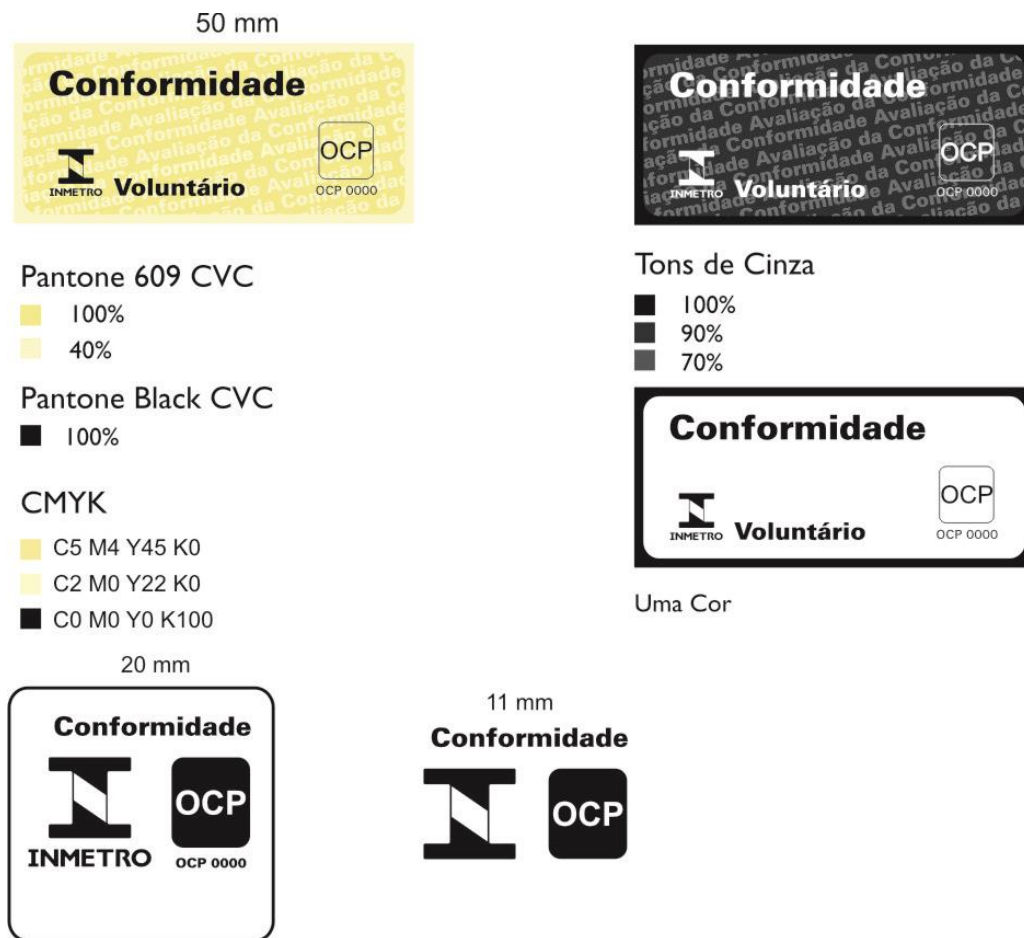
50 mm

Conformidade

INMETRO Voluntário

OCP

OCP 0000

Conformidade

INMETRO Voluntário

OCP

OCP 0000

Pantone 609 CVC

100%

40%

Pantone Black CVC

100%

CMYK

C5 M4 Y45 K0

C2 M0 Y22 K0

C0 M0 Y0 K100

Tons de Cinza

100%

90%

70%

Conformidade

INMETRO Voluntário

OCP

OCP 0000

Uma Cor

20 mm

Conformidade

INMETRO

OCP

OCP 0000

11 mm

Conformidade

OCP